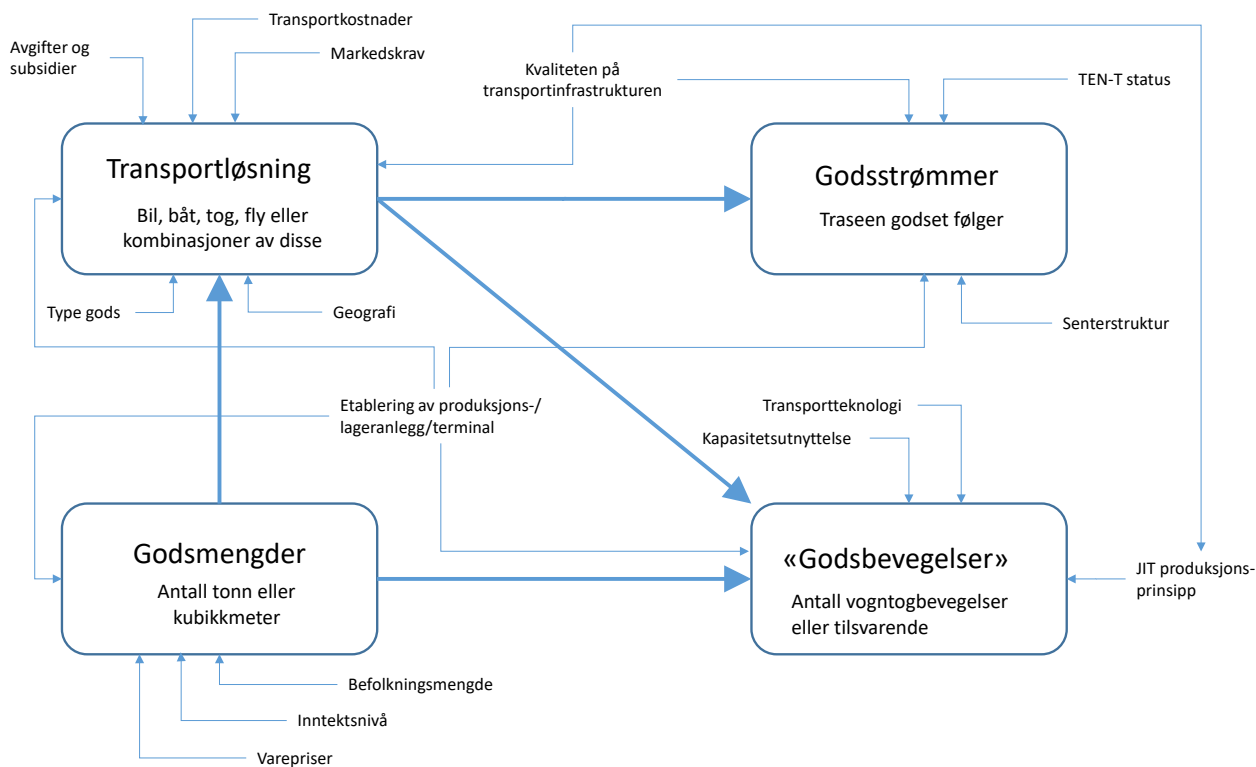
Transportkostnader

Avgifter og subsidier

Markedskrav

Kvaliteten på transportinfrastrukturen

TEN-T status

Transportløsning

Bil, båt, tog, fly eller kombinasjoner av disse

Godsstrømmer

Traseen godset følger

Type gods

Geografi

Senterstruktur

Etablering av produksjons-/ lageranlegg/terminal

Transportteknologi

Kapasitetsutnyttelse

Godsmengder

Antall tonn eller kubikkmeter

«Godsbevegelser»

Antall vogntogbevegelser eller tilsvarende

JIT produksjons-prinsipp

Befolkningsmengde

Inntektsnivå

Varepriser